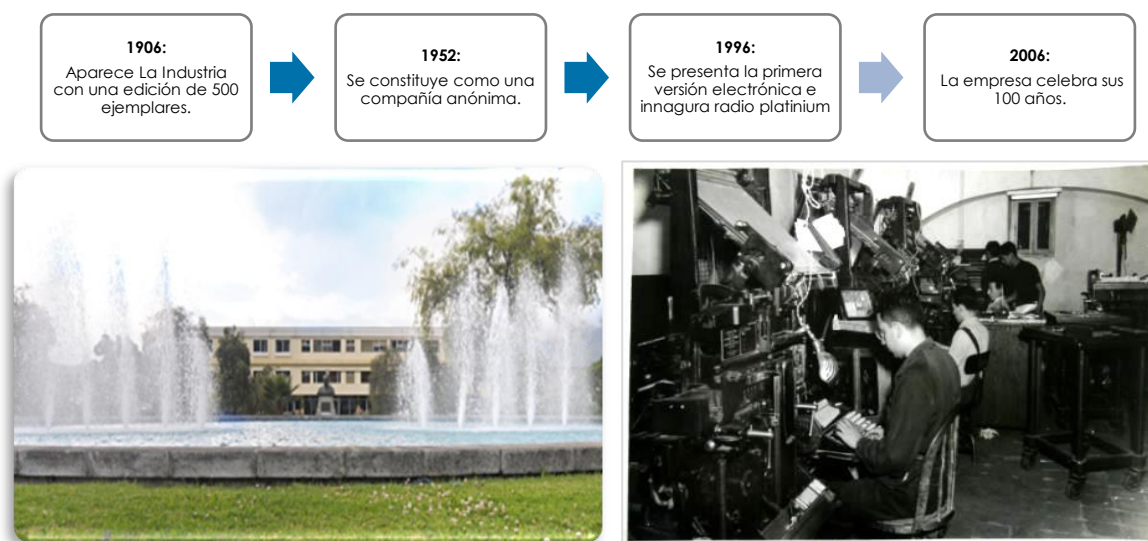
**1906:**
Aparece La Industria con una edición de 500 ejemplares.

**1952:**
Se constituye como una compañía anónima.

**1996:**
Se presenta la primera versión electrónica e innagura radio platinium

**2006:**
La empresa celebra sus 100 años.